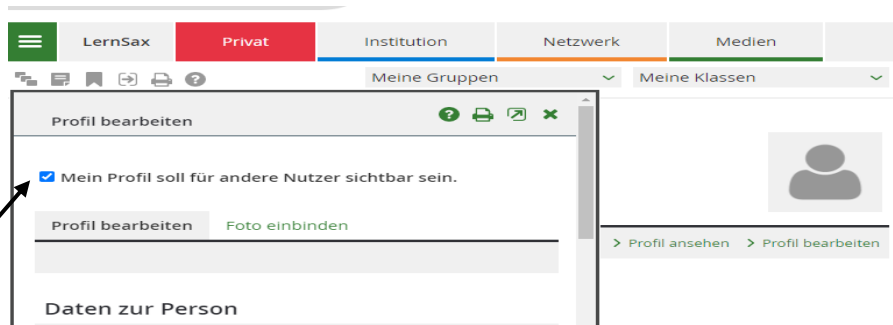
LernSax Privat Institution Netzwerk Medien

Meine Gruppen Meine Klassen

Profil bearbeiten

Mein Profil soll für andere Nutzer sichtbar sein.

Profil bearbeiten Foto einbinden

Daten zur Person

› Profil ansehen › Profil bearbeiten